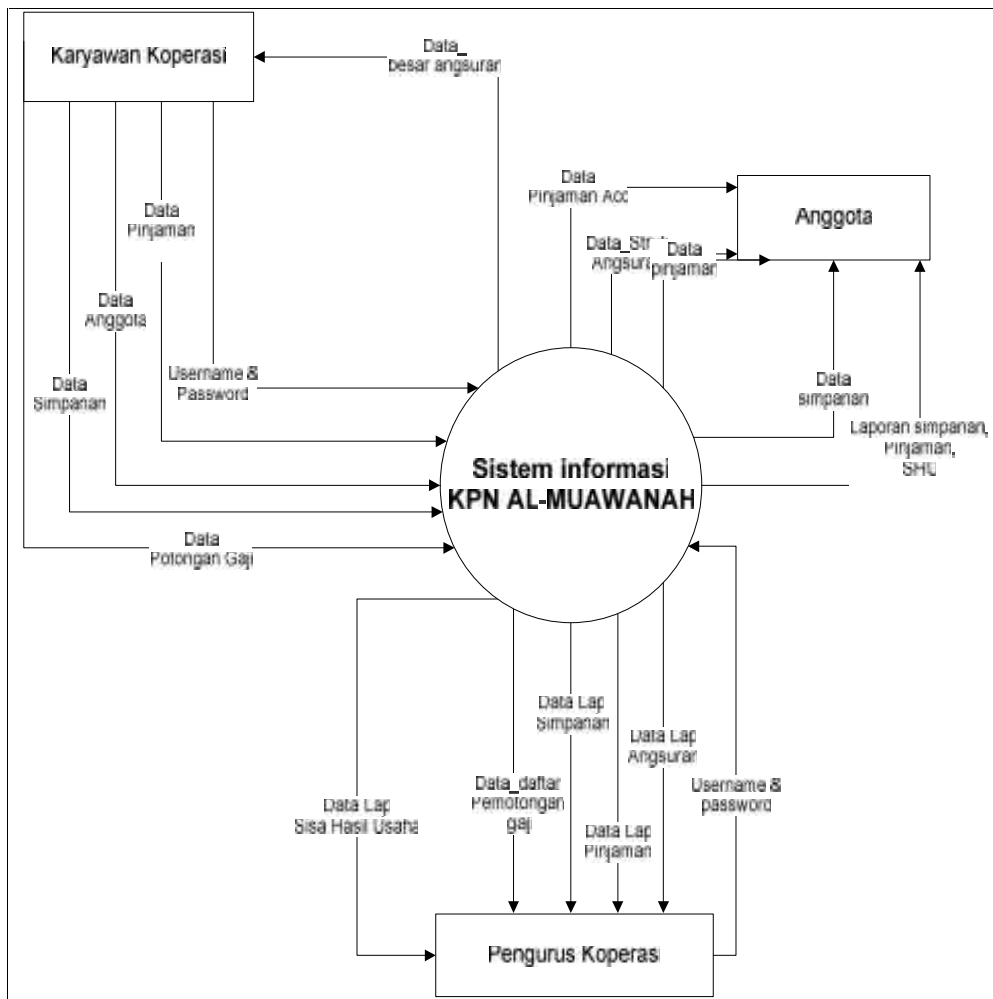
Karyawan Koperasi

Data_ besar angsuran

Data Pinjaman Acc

Anggota

Data_Stru Angsura

Data Pinjaman

Data Pinjaman

Data Anggota

Data Simpanan

Username & Password

Data simpanan

Laporan simpanan, Pinjaman, SHU

Sistem informasi KPN AL-MUAWANAH

Data Potongan Gaji

Data Lap Simpanan

Data Lap Angsuran

Data_daftar Pemotongan gaji

Username & password

Data Lap Sisa Hasil Usaha

Data Lap Pinjaman

Pengurus Koperasi